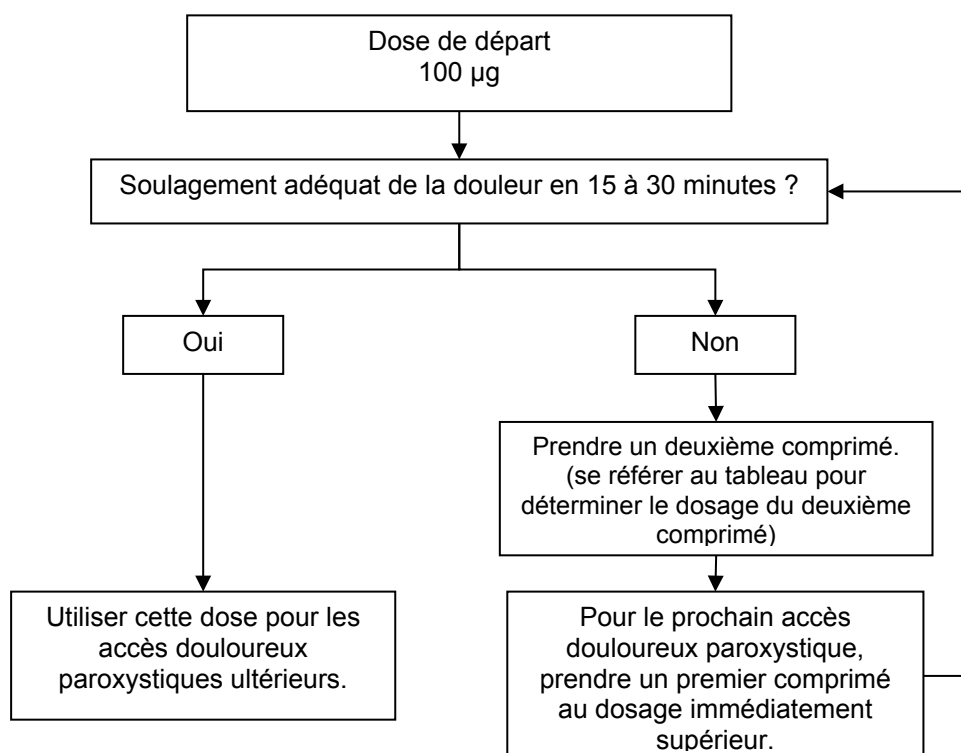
Dose de départ
100 µg

Soulagement adéquat de la douleur en 15 à 30 minutes ?

Oui

Non

Prendre un deuxième comprimé. (se référer au tableau pour déterminer le dosage du deuxième comprimé)

Utiliser cette dose pour les accès douloureux paroxystiques ultérieurs.

Pour le prochain accès douloureux paroxystique, prendre un premier comprimé au dosage immédiatement supérieur.